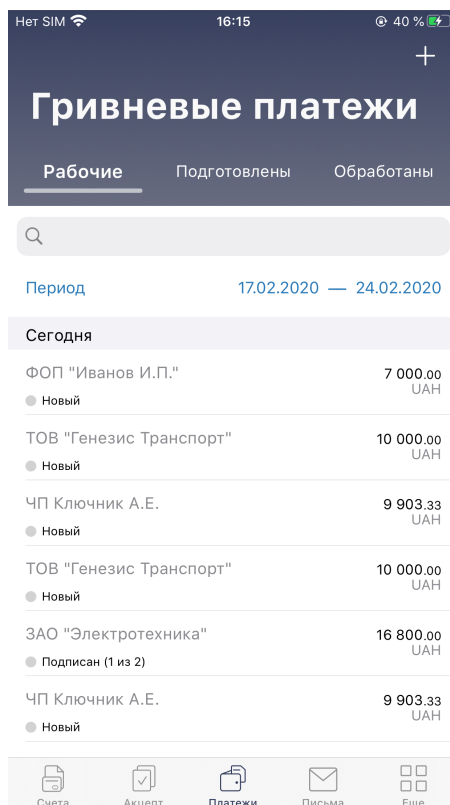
Нет SIM 16:15 40 %

+

Гривневые платежи

Рабочие Подготовлены Обработаны

Период 17.02.2020 — 24.02.2020

Сегодня

ФОП "Иванов И.П." 7 000.00 UAH
Новый

ТОВ "Генезис Транспорт" 10 000.00 UAH
Новый

ЧП Ключник А.Е. 9 903.33 UAH
Новый

ТОВ "Генезис Транспорт" 10 000.00 UAH
Новый

ЗАО "Электротехника" 16 800.00 UAH
Подписан (1 из 2)

ЧП Ключник А.Е. 9 903.33 UAH
Новый

Счета Акцепт Платежи Письма Еще